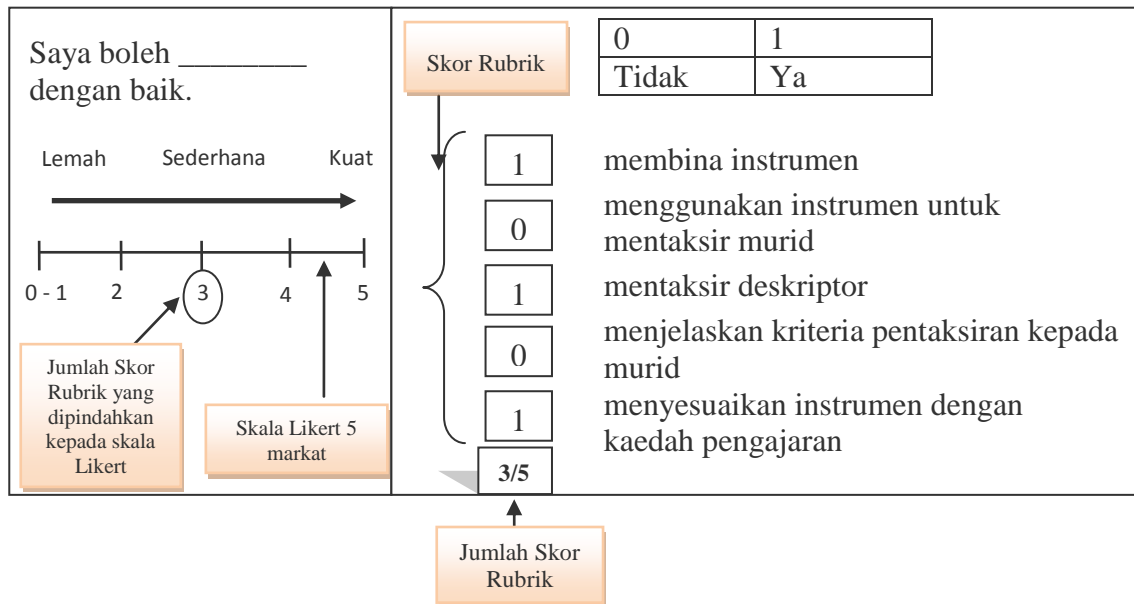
Saya boleh ________ dengan baik.

Lemah Sederhana Kuat

0 - 1 2 3 4 5

Jumlah Skor Rubrik yang dipindahkan kepada skala Likert

Skala Likert 5 markat

Skor Rubrik

| 0 | 1 |
|---|---|
| Tidak | Ya |

1 membina instrumen

0 menggunakan instrumen untuk mentaksir murid

1 mentaksir deskriptor

0 menjelaskan kriteria pentaksiran kepada murid

1 menyesuaikan instrumen dengan kaedah pengajaran

3/5

Jumlah Skor Rubrik